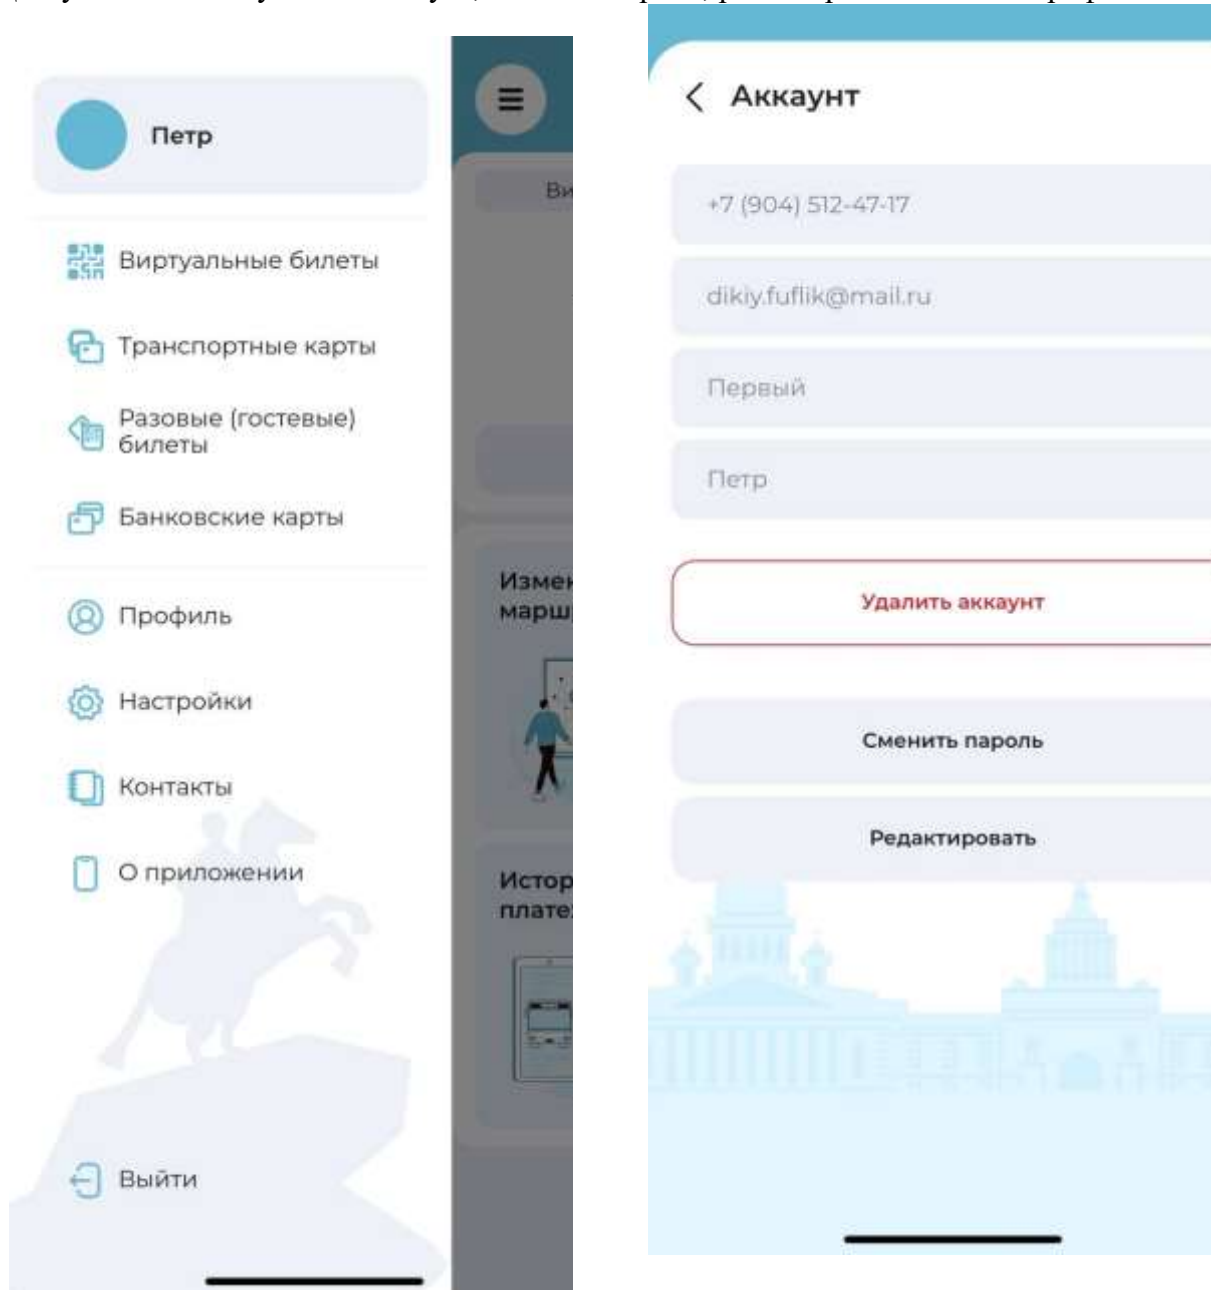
Петр

Виртуальные билеты

Транспортные карты

Разовые (гостевые) билеты

Банковские карты

Профиль

Настройки

Контакты

О приложении

Выйти

Ви

Измен марш

Истор плате

Аккаунт

+7 (904) 512-47-17

dikiy.fuflik@mail.ru

Первый

Петр

Удалить аккаунт

Сменить пароль

Редактировать